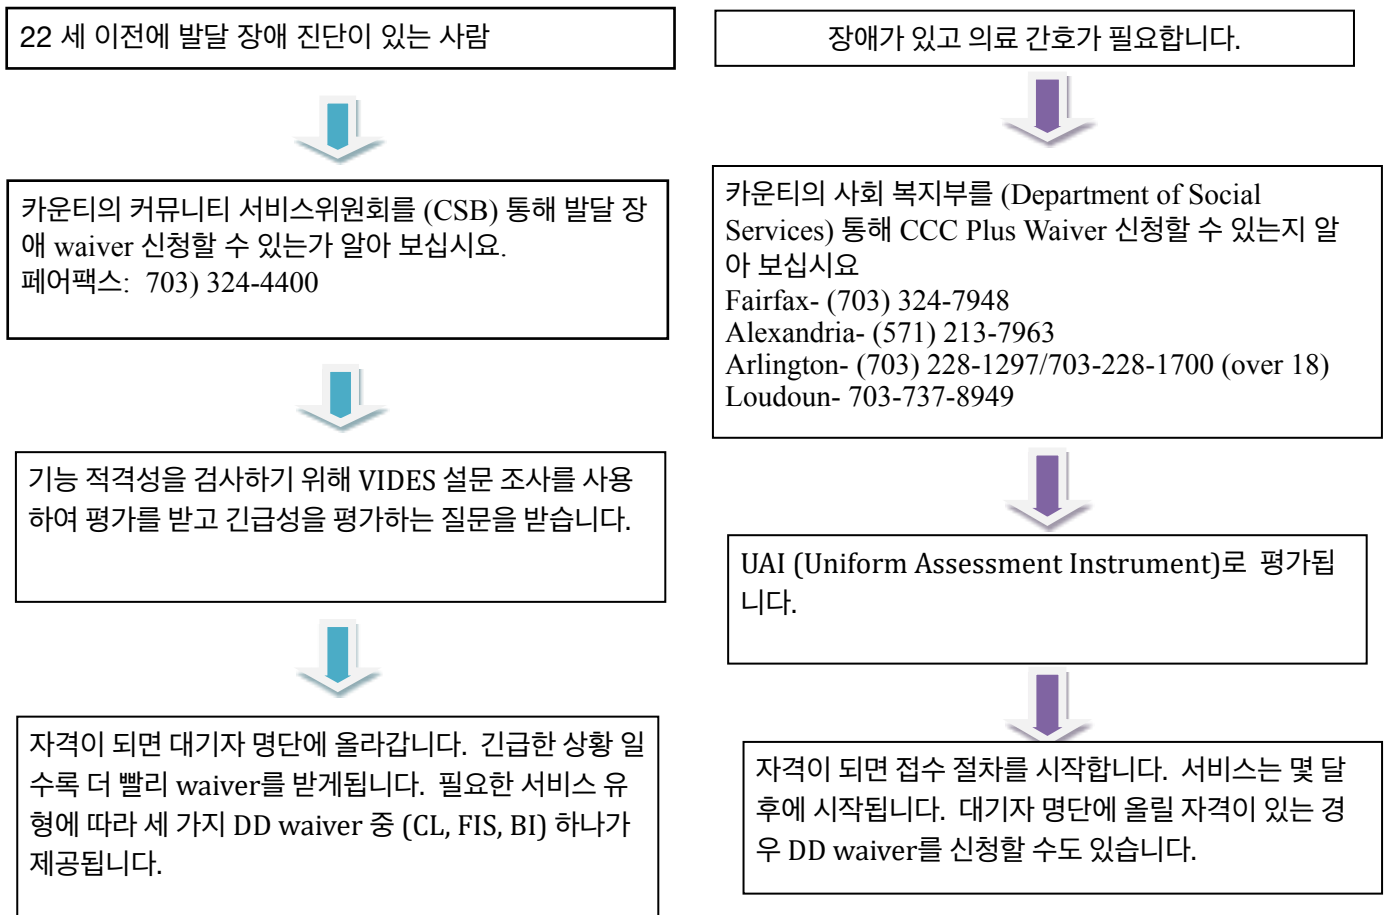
22 세 이전에 발달 장애 진단이 있는 사람

카운티의 커뮤니티 서비스위원회를 (CSB) 통해 발달 장애 waiver 신청할 수 있는가 알아 보십시요.
페어팩스: 703) 324-4400

기능 적격성을 검사하기 위해 VIDES 설문 조사를 사용하여 평가를 받고 긴급성을 평가하는 질문을 받습니다.

자격이 되면 대기자 명단에 올라갑니다. 긴급한 상황 일수록 더 빨리 waiver를 받게됩니다. 필요한 서비스 유형에 따라 세 가지 DD waiver 중 (CL, FIS, BI) 하나가 제공됩니다.

장애가 있고 의료 간호가 필요합니다.

카운티의 사회 복지부를 (Department of Social Services) 통해 CCC Plus Waiver 신청할 수 있는지 알아 보십시요
Fairfax- (703) 324-7948
Alexandria- (571) 213-7963
Arlington- (703) 228-1297/703-228-1700 (over 18)
Loudoun- 703-737-8949

UAI (Uniform Assessment Instrument)로 평가됩니다.

자격이 되면 접수 절차를 시작합니다. 서비스는 몇 달 후에 시작됩니다. 대기자 명단에 올릴 자격이 있는 경우 DD waiver를 신청할 수도 있습니다.